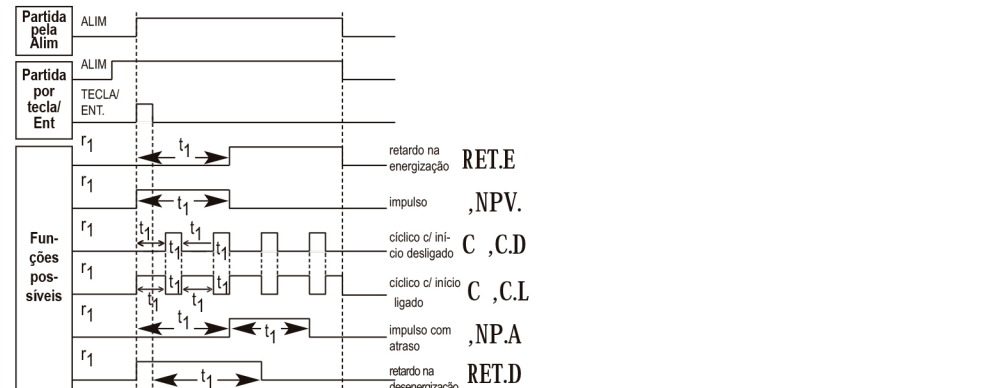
Partida pela Alim

ALIM

Partida por tecla/ Ent

ALIM

TECLA/ ENT.

Funções possíveis

$r_1$

$t_1$

retardo na energização RET.E

$r_1$

$t_1$

impulso ,NPV.

$r_1$

$t_1$ $t_1$ $t_1$

cíclico c/ início desligado C ,C.D

$r_1$

$t_1$ $t_1$ $t_1$ $t_1$

cíclico c/ início ligado C ,C.L

$r_1$

$t_1$ $t_1$

impulso com atraso ,NP.A

$r_1$

$t_1$

retardo na desenergização RET.D